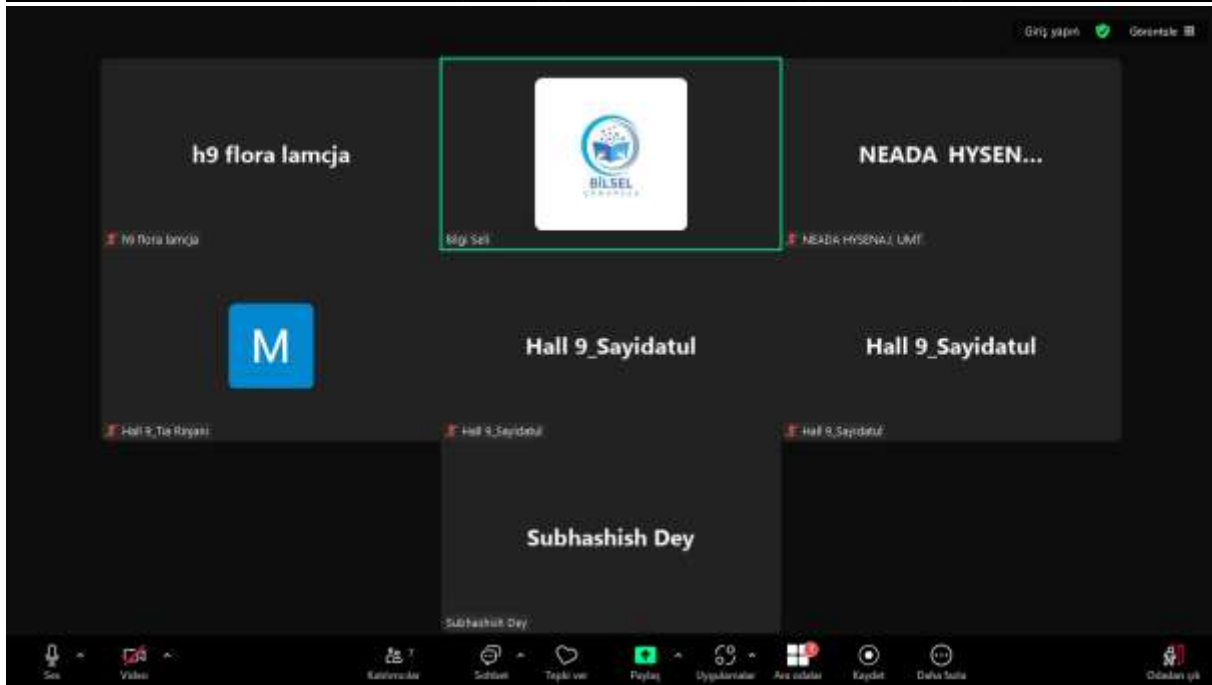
Giriş yapın Görüntüle

h9 flora lamcja

h9 flora lamcja

BİLSEL

Bilgi Seli

NEADA HYSEN...

NEADA HYSENAJ, UMT

M

Hall 9_Tia Rinjani

Hall 9_Sayidatul

Hall 9_Sayidatul

Hall 9_Sayidatul

Hall 9_Sayidatul

Subhashish Dey

Subhashish Dey

Ses Video Katılımcılar 7 Sohbet Tepki ver Paylaş Uygulamalar Ara odalar Kaydet Daha fazla Odadan çık